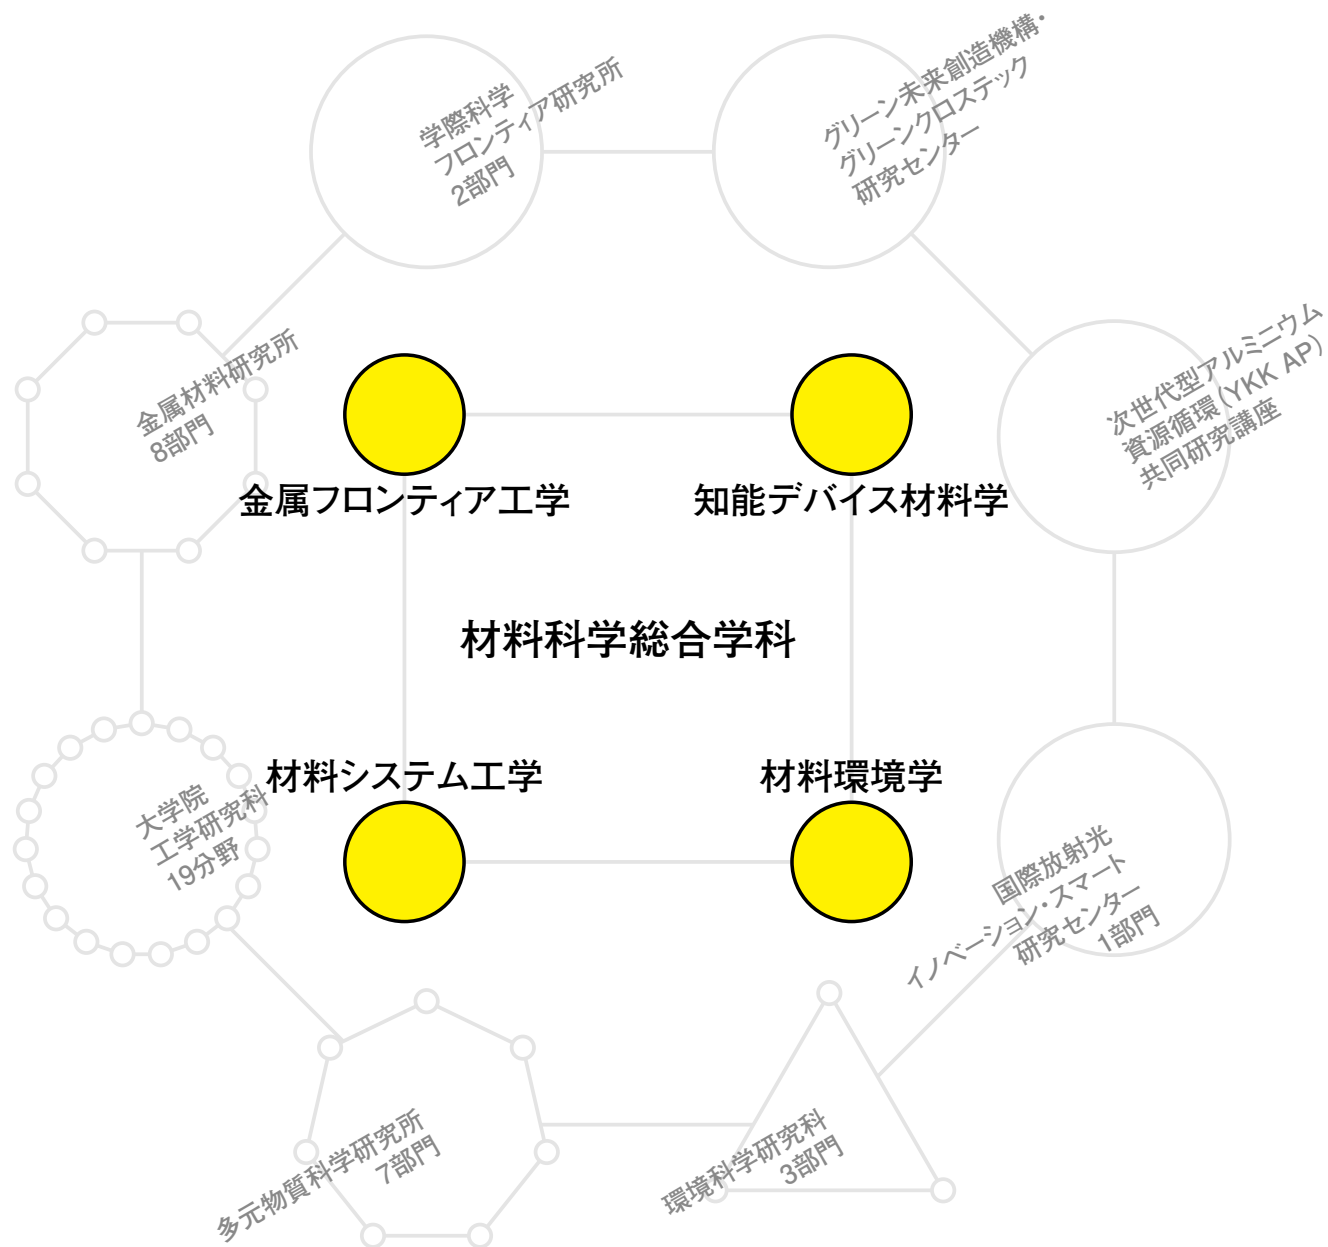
学際科学
フロンティア研究所
2部門

グリーン未来創造機構・
グリーンクロステック
研究センター

金属材料研究所
8部門

次世代型アルミニウム
資源循環（YKK AP）
共同研究講座

金属フロンティア工学

知能デバイス材料学

材料科学総合学科

材料システム工学

材料環境学

大学院
工学研究科
19分野

国際放射光
イノベーション・スマート
研究センター
1部門

多元物質科学研究所
7部門

環境科学研究科
3部門